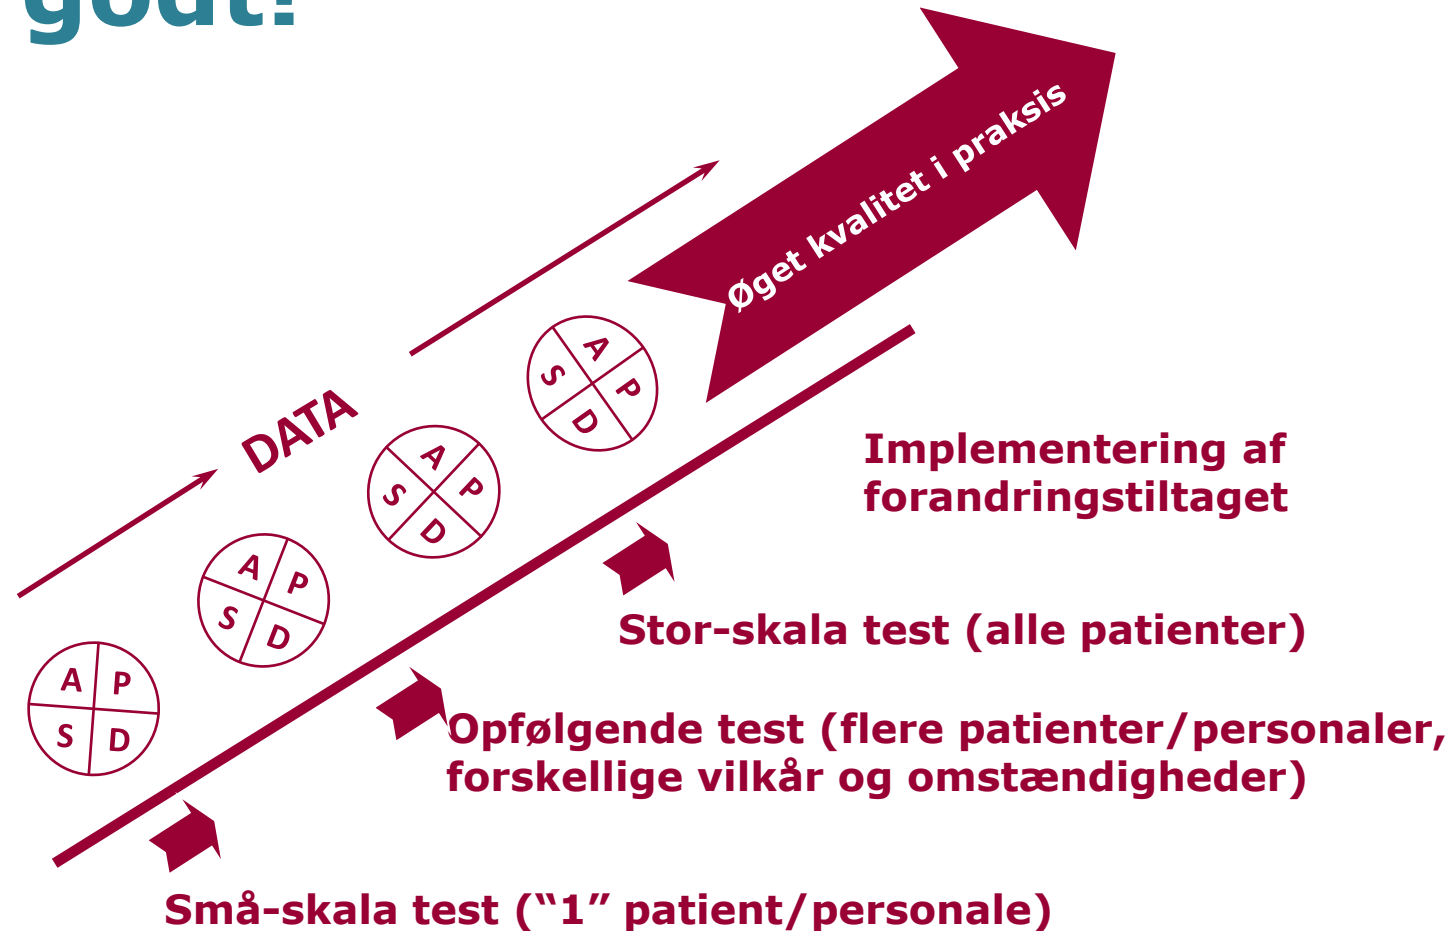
godt!

Øget kvalitet i praksis

DATA

A P S D

A P S D

A P S D

A P S D

Implementering af forandringstiltaget

Stor-skala test (alle patienter)

Opfølgende test (flere patienter/personaler, forskellige vilkår og omstændigheder)

Små-skala test (“1” patient/personale)